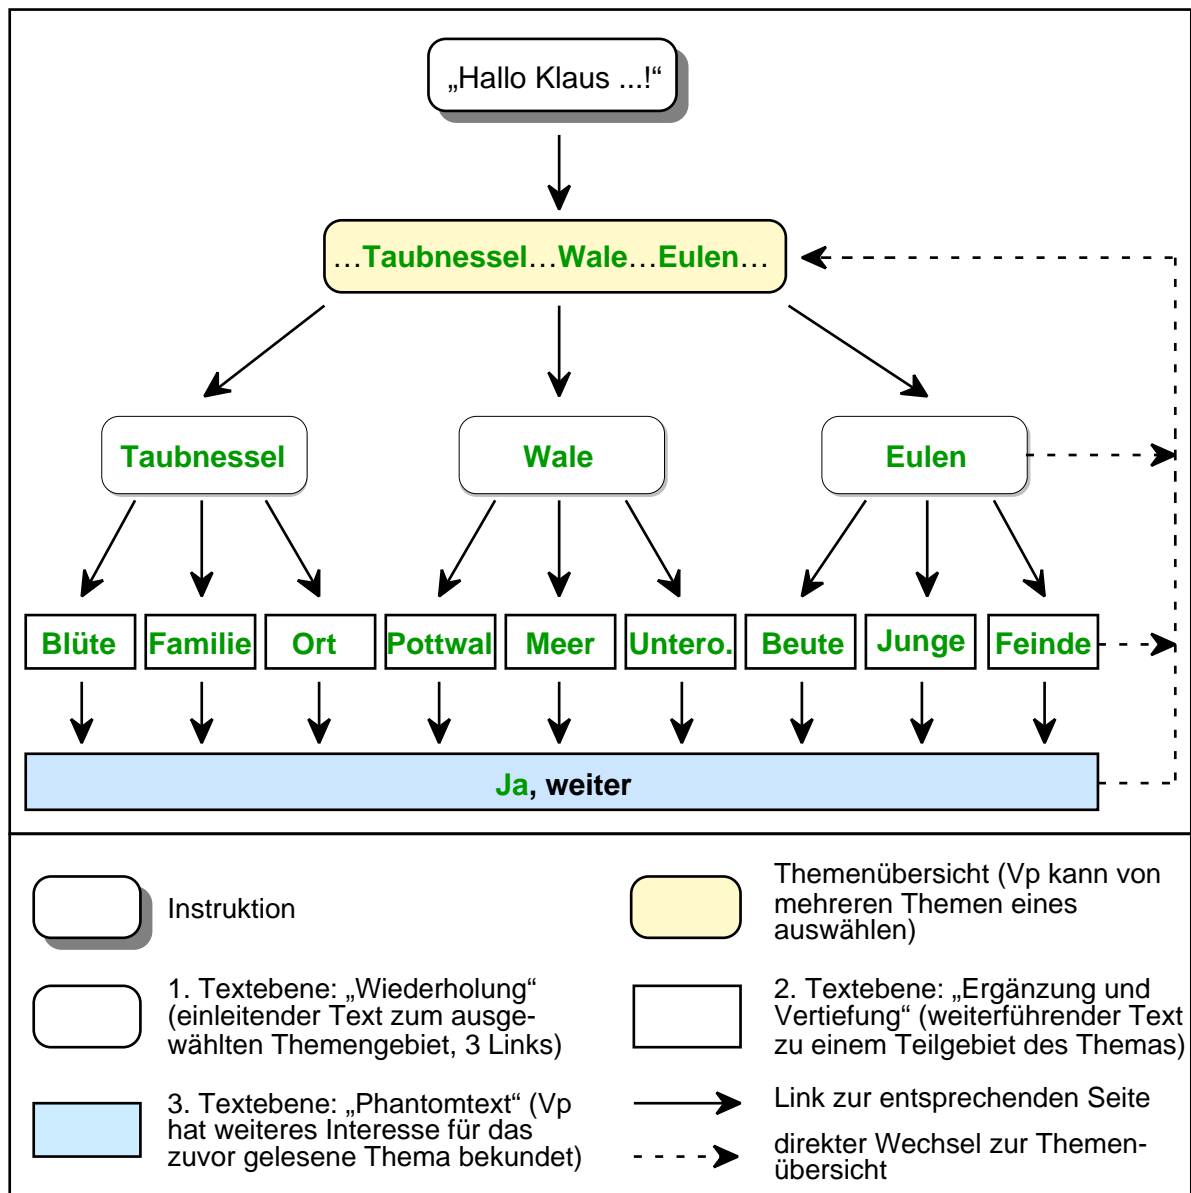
„Hallo Klaus ...!“

…Taubnessel…Wale…Eulen…

Taubnessel

Wale

Eulen

Blüte

Familie

Ort

Pottwal

Meer

Untero.

Beute

Junge

Feinde

Ja, weiter

Instruktion

Themenübersicht (Vp kann von mehreren Themen eines auswählen)

1. Textebene: „Wiederholung“ (einleitender Text zum ausgewählten Themengebiet, 3 Links)

2. Textebene: „Ergänzung und Vertiefung“ (weiterführender Text zu einem Teilgebiet des Themas)

3. Textebene: „Phantomtext“ (Vp hat weiteres Interesse für das zuvor gelesene Thema bekundet)

Link zur entsprechenden Seite

direkter Wechsel zur Themenübersicht